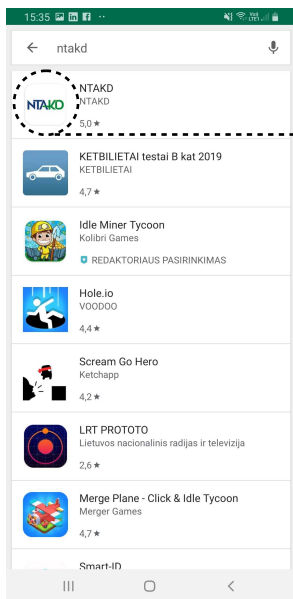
15:35

ntakd

NTAKD

NTAKD
NTAKD
5,0 ★

KETBILIETAI testai B kat 2019
KETBILIETAI
4,7 ★

Idle Miner Tycoon
Kolibri Games
REDAKTORIAUS PASIRINKIMAS

Hole.io
VOODOO
4,4 ★

Scream Go Hero
Ketchapp
4,2 ★

LRT PROTOTO
Lietuvos nacionalinis radijas ir televizija
2,6 ★

Merge Plane - Click & Idle Tycoon
Merger Games
4,7 ★

Smart-ID